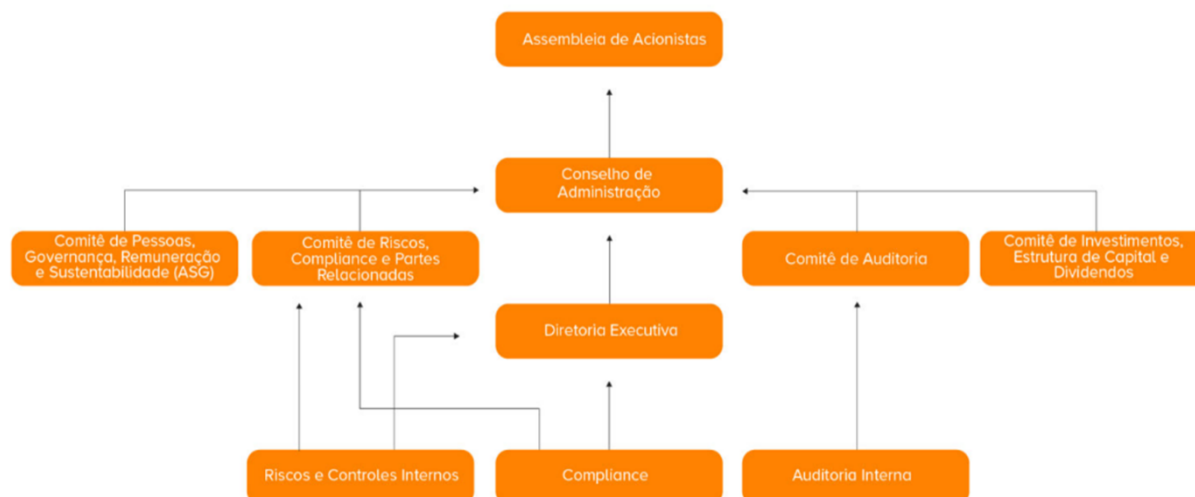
Assembleia de Acionistas

Conselho de Administração

Comitê de Pessoas, Governança, Remuneração e Sustentabilidade (ASG)

Comitê de Riscos, Compliance e Partes Relacionadas

Comitê de Auditoria

Comitê de Investimentos, Estrutura de Capital e Dividendos

Diretoria Executiva

Riscos e Controles Internos

Compliance

Auditoria Interna